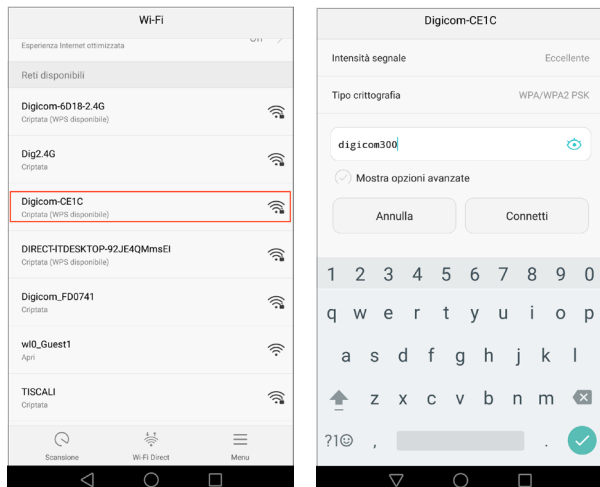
Wi-Fi

Esperienza Internet ottimizzata

Off

Reti disponibili

Digicom-6D18-2.4G
Criptata (WPS disponibile)

Dig2.4G
Criptata

Digicom-CE1C
Criptata (WPS disponibile)

DIRECT-HTDESKTOP-92JE4QMmsEI
Criptata (WPS disponibile)

Digicom_FD0741
Criptata

wl0_Guest1
Apri

TISCALI
Criptata

Scansione

Wi-Fi Direct

Menu

Digicom-CE1C

Intensità segnale

Eccellente

Tipo crittografia

WPA/WPA2 PSK

digicom300

Mostra opzioni avanzate

Annulla

Connetti

1 2 3 4 5 6 7 8 9 0

q w e r t y u i o p

a s d f g h j k l

z x c v b n m

?1☺ , .